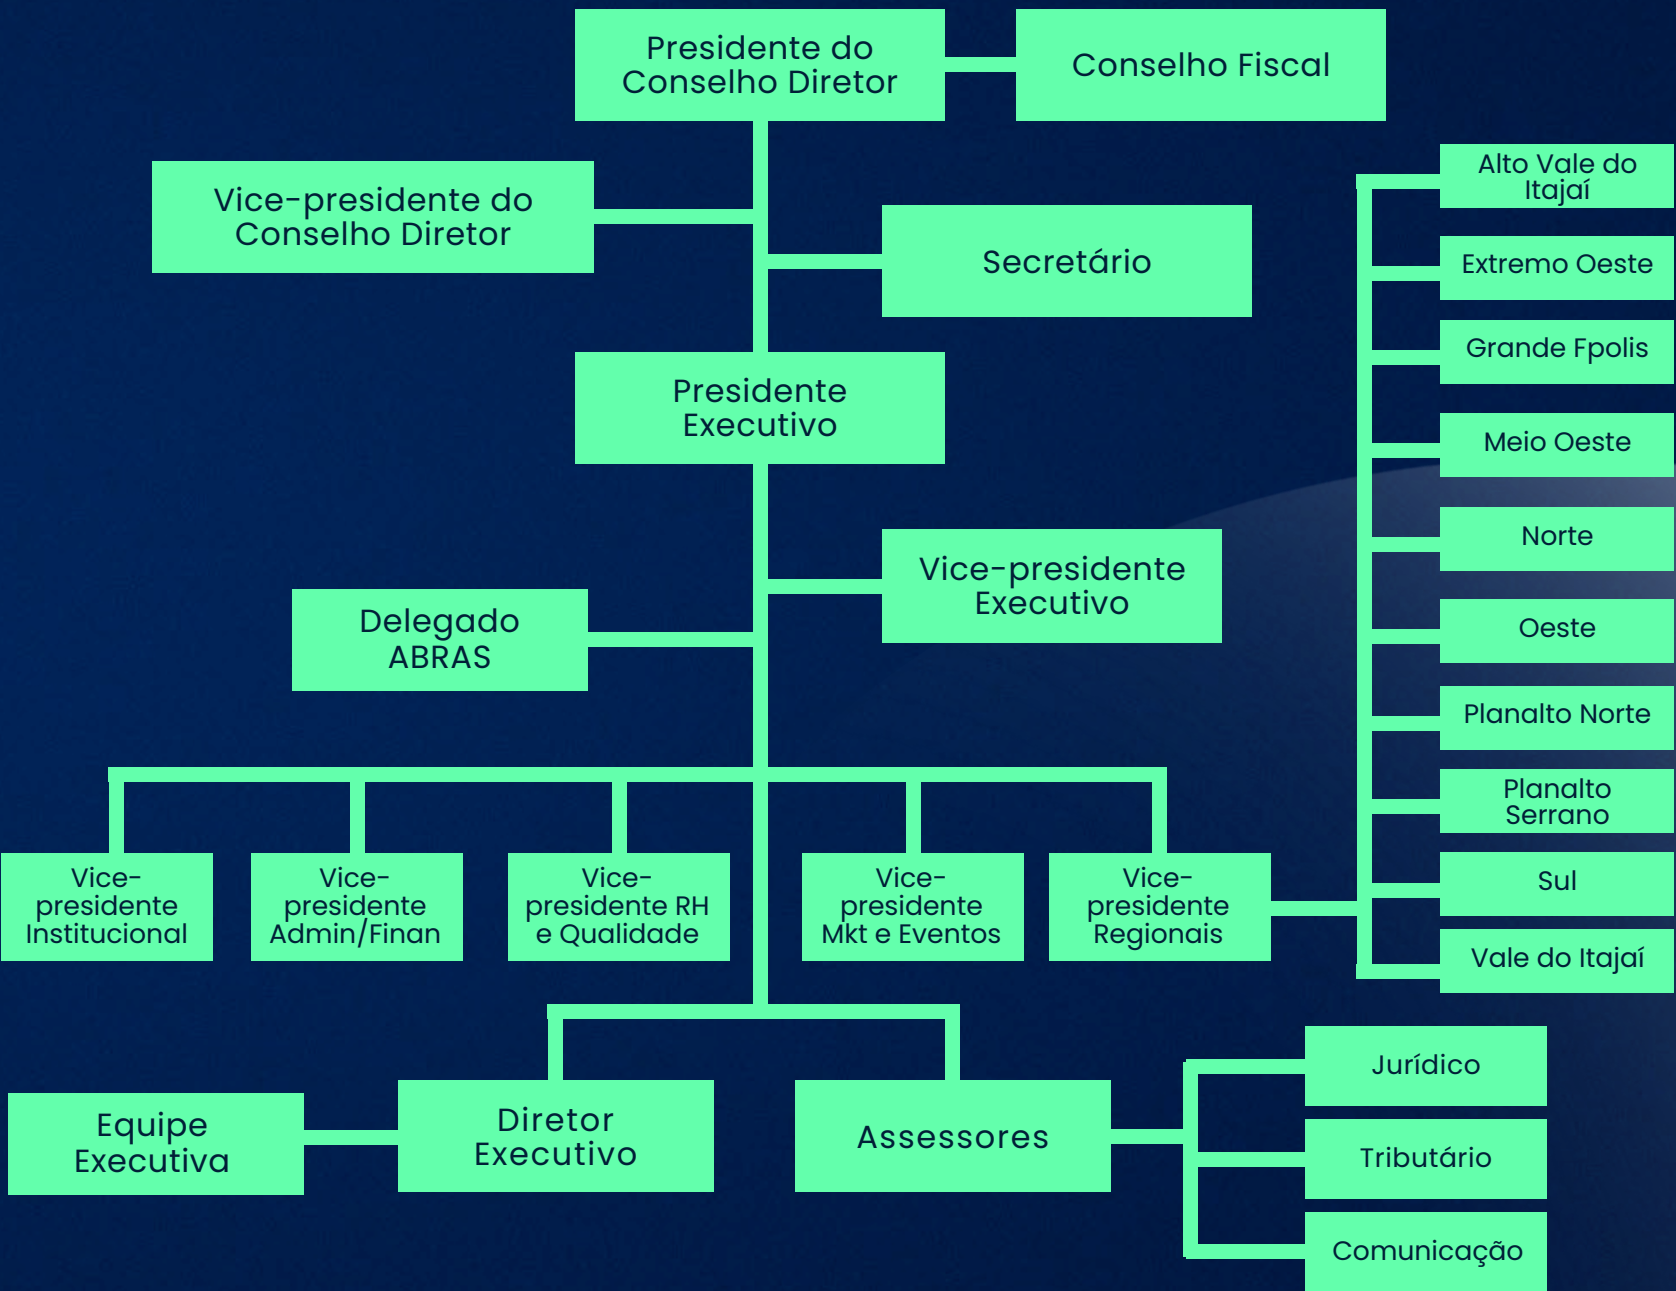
Presidente do Conselho Diretor

Conselho Fiscal

Vice-presidente do Conselho Diretor

Secretário

Presidente Executivo

Vice-presidente Executivo

Delegado ABRAS

Vice-presidente Institucional

Vice-presidente Admin/Finan

Vice-presidente RH e Qualidade

Vice-presidente Mkt e Eventos

Vice-presidente Regionais

Alto Vale do Itajaí

Extremo Oeste

Grande Fpolis

Meio Oeste

Norte

Oeste

Planalto Norte

Planalto Serrano

Sul

Vale do Itajaí

Equipe Executiva

Diretor Executivo

Assessores

Jurídico

Tributário

Comunicação